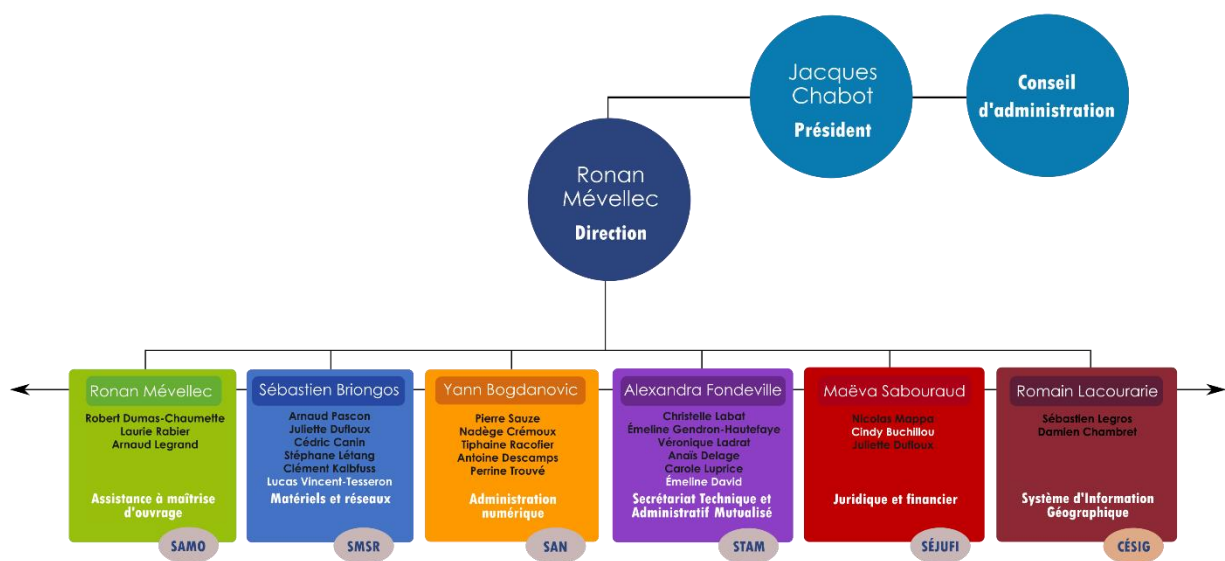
Jacques Chabot
Président

Conseil d'administration

Ronan Mévellec
Direction

Ronan Mévellec
Robert Dumas-Chaumette
Laurie Rabier
Arnaud Legrand
Assistance à maîtrise d'ouvrage
SAMO

Sébastien Briongos
Arnaud Pascon
Juliette Dufloux
Cédric Canin
Stéphane Létang
Clément Kalbfuss
Lucas Vincent-Tesseron
Matériels et réseaux
SMSR

Yann Bogdanovic
Pierre Sauze
Nadège Crémoux
Tiphaine Racofier
Antoine Descamps
Perrine Trouvé
Administration numérique
SAN

Alexandra Fondeville
Christelle Labat
Émeline Gendron-Hautefaye
Véronique Ladrat
Anaïs Delage
Carole Luprice
Émeline David
Secrétariat Technique et Administratif Mutualisé
STAM

Maëva Sabouraud
Nicolas Maopa
Cindy Buchillou
Juliette Dufloux
Juridique et financier
SÉJUFI

Romain Lacourarie
Sébastien Legros
Damien Chambret
Système d'Information Géographique
CÉSIG